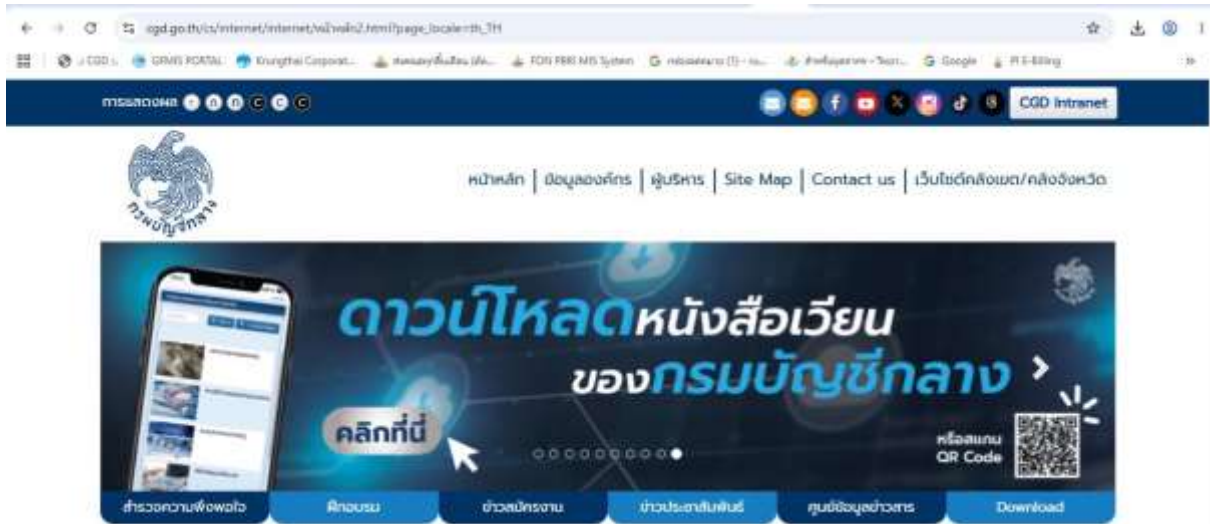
cgd.go.th/cs/internet/internet/หน้าหลัก2.html?page_locale=th_TH

CGD | GFMIS PORTAL | Krungthai Corporat... | FON PBRI MIS System | Google | PI E-Billing

การแสดงผล

CGD Intranet

กรมบัญชีกลาง

หน้าหลัก | ข้อมูลองค์กร | ผู้บริหาร | Site Map | Contact us | เว็บไซต์คลังเขต/คลังจังหวัด

ดาวน์โหลดหนังสือเวียน ของกรมบัญชีกลาง

คลิกที่นี่

หรือสแกน QR Code

สำรวจความพึงพอใจ | ฝึกอบรม | ข่าวสมัครงาน | ข่าวประชาสัมพันธ์ | ศูนย์ข้อมูลข่าวสาร | Download